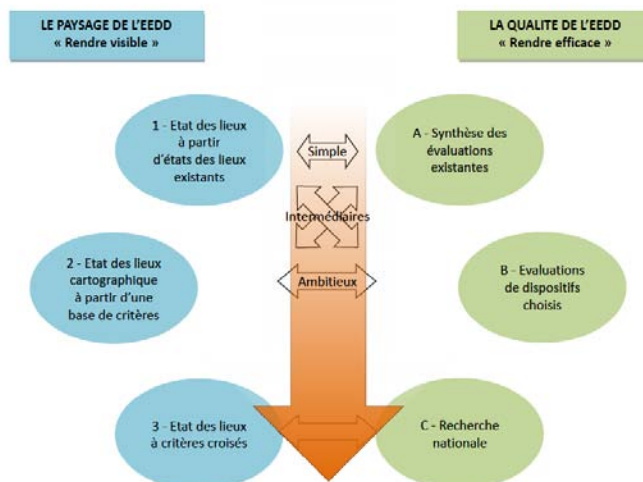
LE PAYSAGE DE L'EEDD
« Rendre visible »

LA QUALITE DE L'EEDD
« Rendre efficace »

1 - Etat des lieux à partir d'états des lieux existants

Simple

A - Synthèse des évaluations existantes

Intermédiaires

2 - Etat des lieux cartographique à partir d'une base de critères

Ambitieux

B - Evaluations de dispositifs choisis

3 - Etat des lieux à critères croisés

C - Recherche nationale